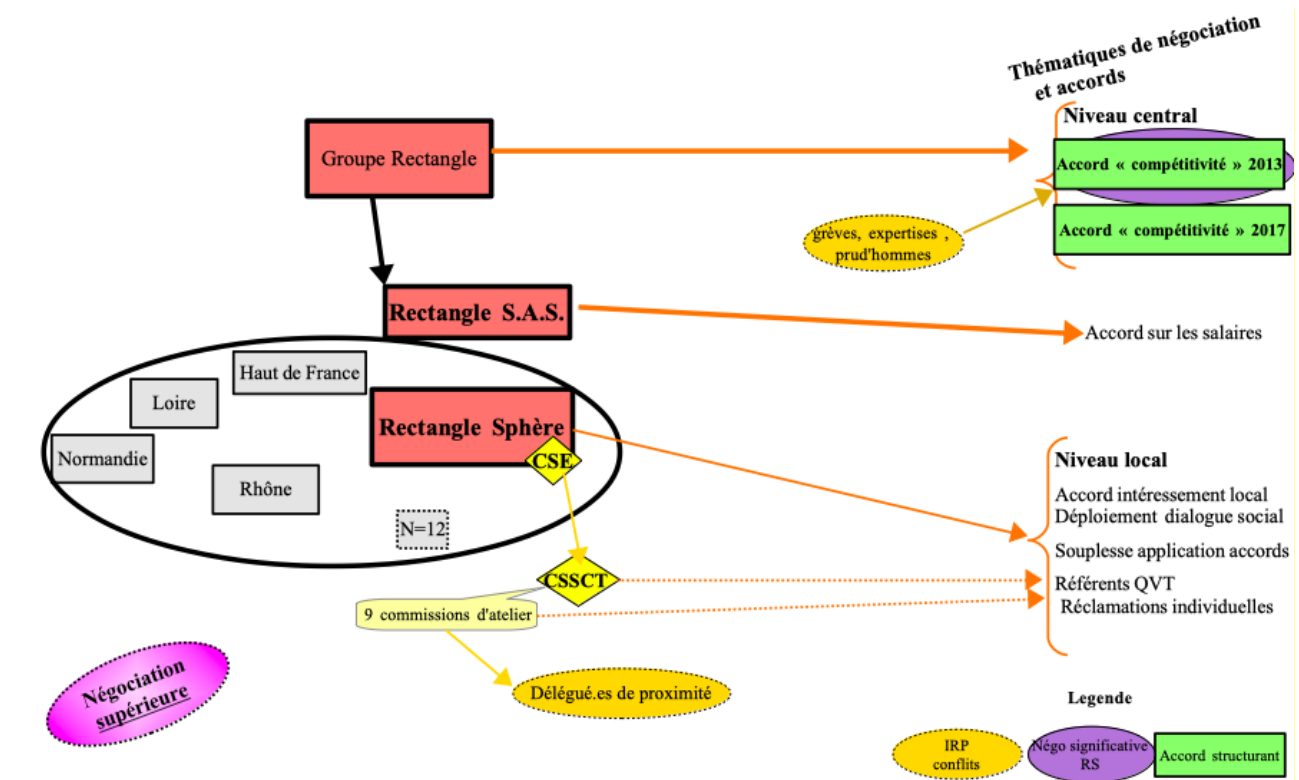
Thématiques de négociation et accords

Niveau central

Accord « compétitivité » 2013

Accord « compétitivité » 2017

Groupe Rectangle

grèves, expertises, prud'hommes

Rectangle S.A.S.

Accord sur les salaires

Haut de France

Loire

Rectangle Sphère

Normandie

Rhône

CSE

N=12

Niveau local

Accord intéressement local
Déploiement dialogue social

Souplesse application accords

Référents QVT
Réclamations individuelles

CSSCT

9 commissions d'atelier

Délégué.es de proximité

Négociation supérieure

Legende

IRP conflits

Négo significative RS

Accord structurant